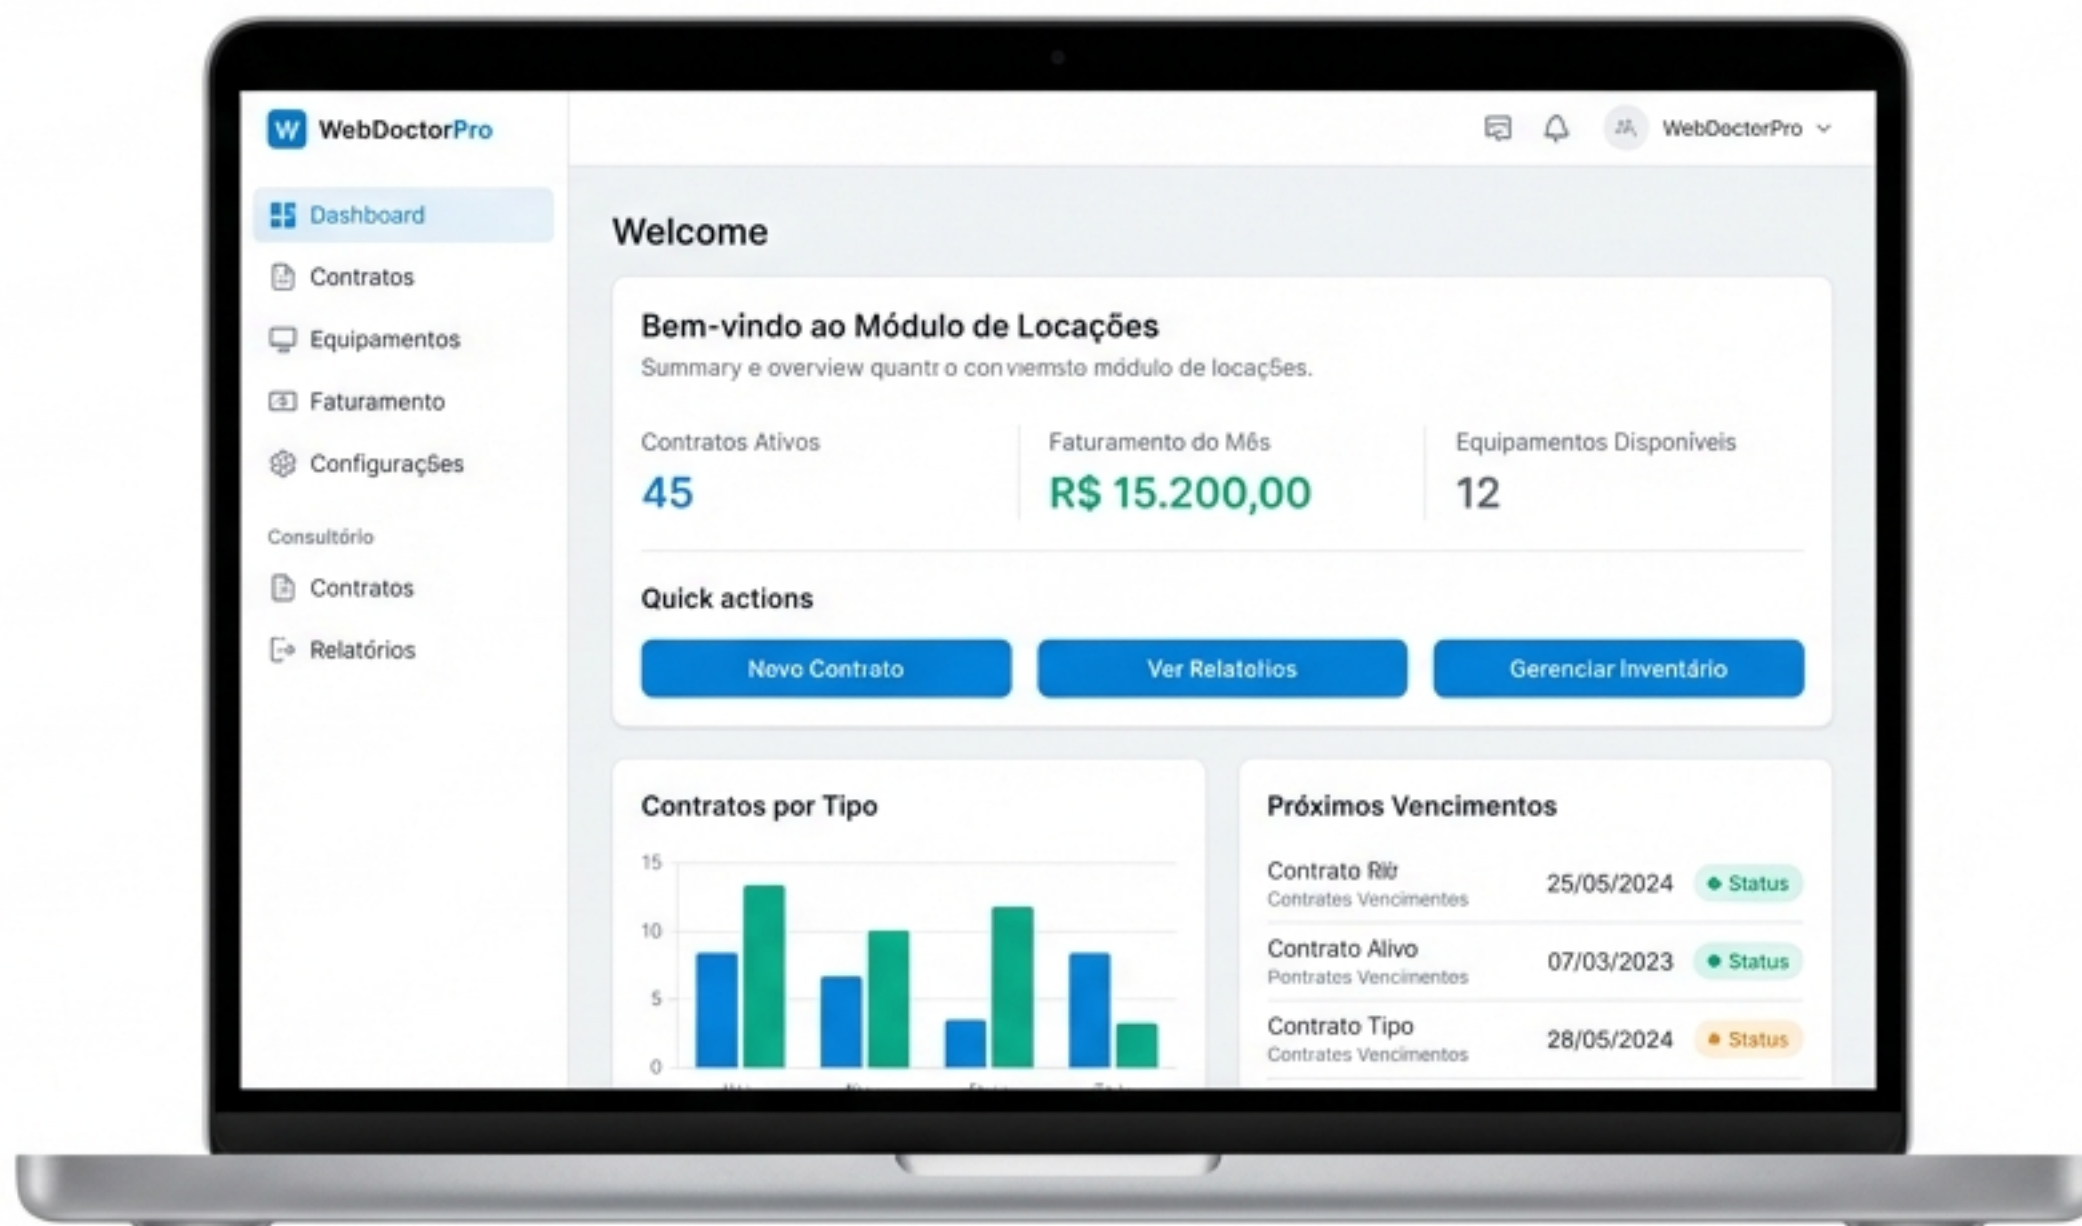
WebDoctorPro

Dashboard
Contratos
Equipamentos
Faturamento
Configuraç5es

Consultório
Contratos
Relatórios

WebDoctorPro

Welcome

Bem-vindo ao Módulo de Locações
Summary e overview quantr o con vemsto módulo de locaç5es.

Contratos Ativos
45

Faturamento do Mês
R$ 15.200,00

Equipamentos Disponíveis
12

Quick actions

Novo Contrato
Ver Relatolios
Gerenciar Inventário

Contratos por Tipo

15
10
5
0

Próximos Vencimentos

Contrato Riü
Contrates Vencimentes
25/05/2024
Status

Contrato Alivo
Pontrates Vencimentes
07/03/2023
Status

Contrato Tipo
Contrates Vencimentos
28/05/2024
Status